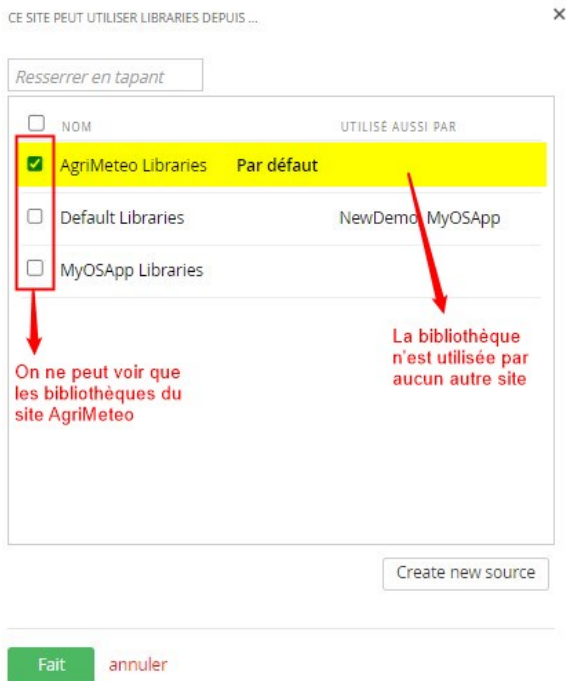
CE SITE PEUT UTILISER LIBRARIES DEPUIS ...

×

Resserrer en tapant

| | NOM | | UTILISÉ AUSSI PAR |
|---|---|---|---|
| ☑ | AgriMeteo Libraries | Par défaut | |
| ☐ | Default Libraries | | NewDemo, MyOSApp |
| ☐ | MyOSApp Libraries | | |

On ne peut voir que les bibliothèques du site AgriMeteo

La bibliothèque n'est utilisée par aucun autre site

Create new source

Fait

annuler